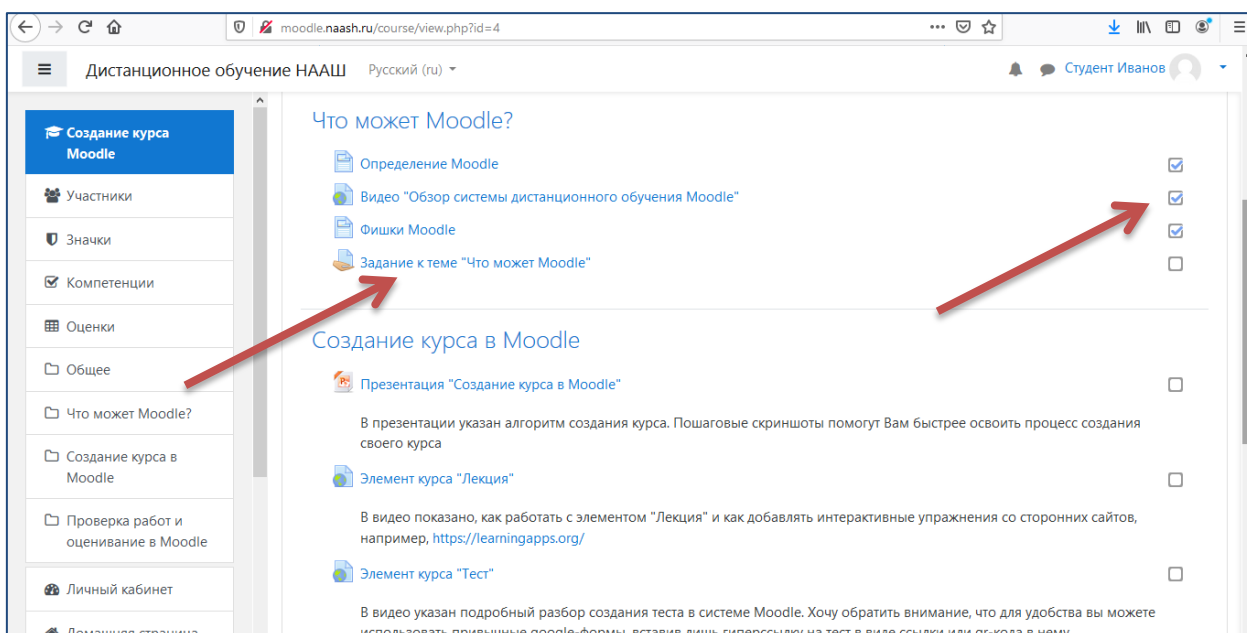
moodle.naash.ru/course/view.php?id=4

Дистанционное обучение НААШ  Русский (ru)

Студент Иванов

Создание курса Moodle

Участники

Значки

Компетенции

Оценки

Общее

Что может Moodle?

Создание курса в Moodle

Проверка работ и оценивание в Moodle

Личный кабинет

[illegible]

Что может Moodle?

Определение Moodle

Видео "Обзор системы дистанционного обучения Moodle"

Фишки Moodle

Задание к теме "Что может Moodle"

Создание курса в Moodle

Презентация "Создание курса в Moodle"

В презентации указан алгоритм создания курса. Пошаговые скриншоты помогут Вам быстрее освоить процесс создания своего курса

Элемент курса "Лекция"

В видео показано, как работать с элементом "Лекция" и как добавлять интерактивные упражнения со сторонних сайтов, например, https://learningapps.org/

Элемент курса "Тест"

В видео указан подробный разбор создания теста в системе Moodle. Хочу обратить внимание, что для удобства вы можете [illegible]